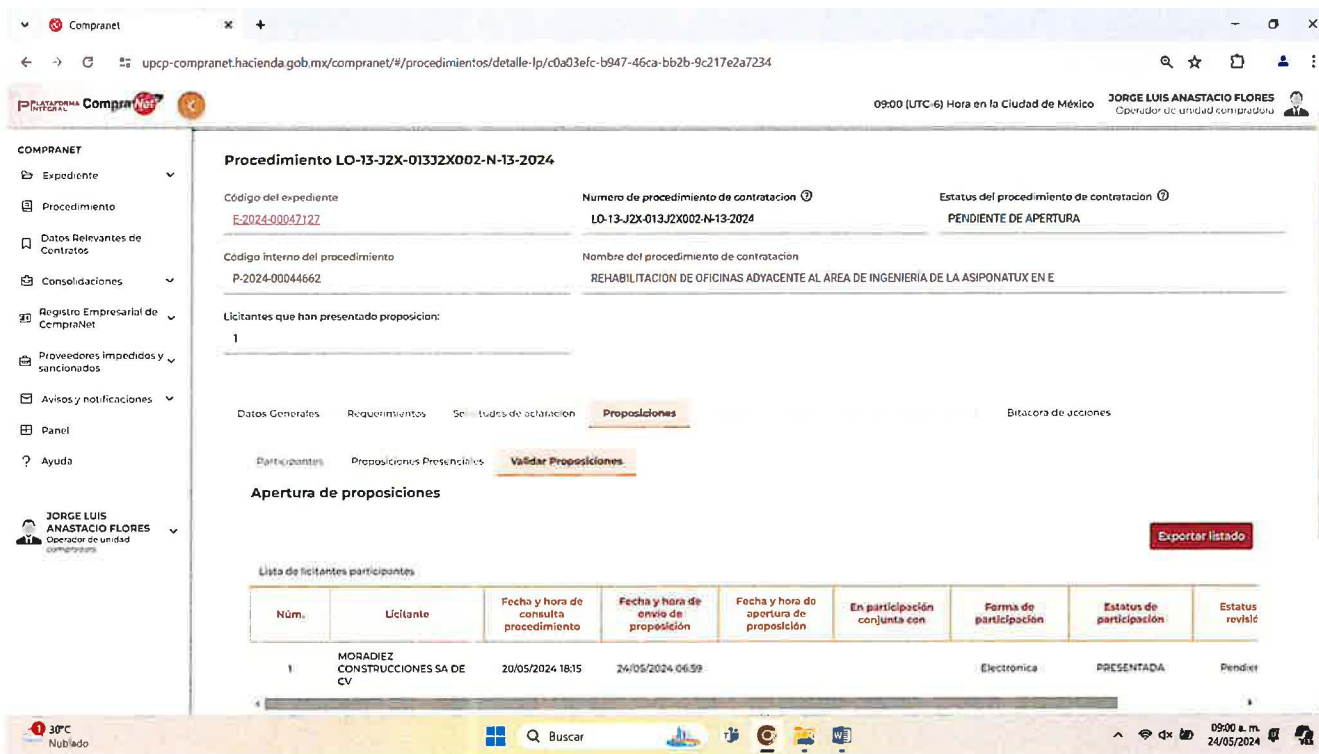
Compranet

upcp-compranet.hacienda.gob.mx/compranet/#/procedimientos/detalle-lp/c0a03efc-b947-46ca-bb2b-9c217e2a7234

PLATAFORMA INTEGRAL CompraNet

09:00 (UTC-6) Hora en la Ciudad de México

JORGE LUIS ANASTACIO FLORES
Operador de unidad compradora

COMPRANET
Expediente
Procedimiento
Datos Relevantes de Contratos
Consolidaciones
Registro Empresarial de CompraNet
Proveedores impedidos y sancionados
Avisos y notificaciones
Panel
Ayuda

JORGE LUIS ANASTACIO FLORES
Operador de unidad compradora

Procedimiento LO-13-J2X-013J2X002-N-13-2024

Código del expediente
E-2024-00047127

Numero de procedimiento de contratacion
LO-13-J2X-013J2X002-N-13-2024

Estatus del procedimiento de contratacion
PENDIENTE DE APERTURA

Código interno del procedimiento
P-2024-00044662

Nombre del procedimiento de contratacion
REHABILITACION DE OFICINAS ADYACENTE AL AREA DE INGENIERIA DE LA ASIPONATUX EN E

Licitantes que han presentado proposicion:
1

Datos Generales | Requerimientos | Solicitudes de aclaración | Proposiciones | Bitacora de acciones

Participantes | Proposiciones Presenciales | Validar Proposiciones

Apertura de proposiciones

Exportar listado

Lista de licitantes participantes

| Núm. | Licitante | Fecha y hora de consulta procedimiento | Fecha y hora de envío de proposición | Fecha y hora de apertura de proposición | En participación conjunta con | Forma de participación | Estatus de participación | Estatus revisió |
|---|---|---|---|---|---|---|---|---|
| 1 | MORADIEZ CONSTRUCCIONES SA DE CV | 20/05/2024 18:15 | 24/05/2024 06:59 | | | Electronica | PRESENTADA | Pendien |

30°C
Nublado

Buscar

09:00 a. m.
24/05/2024